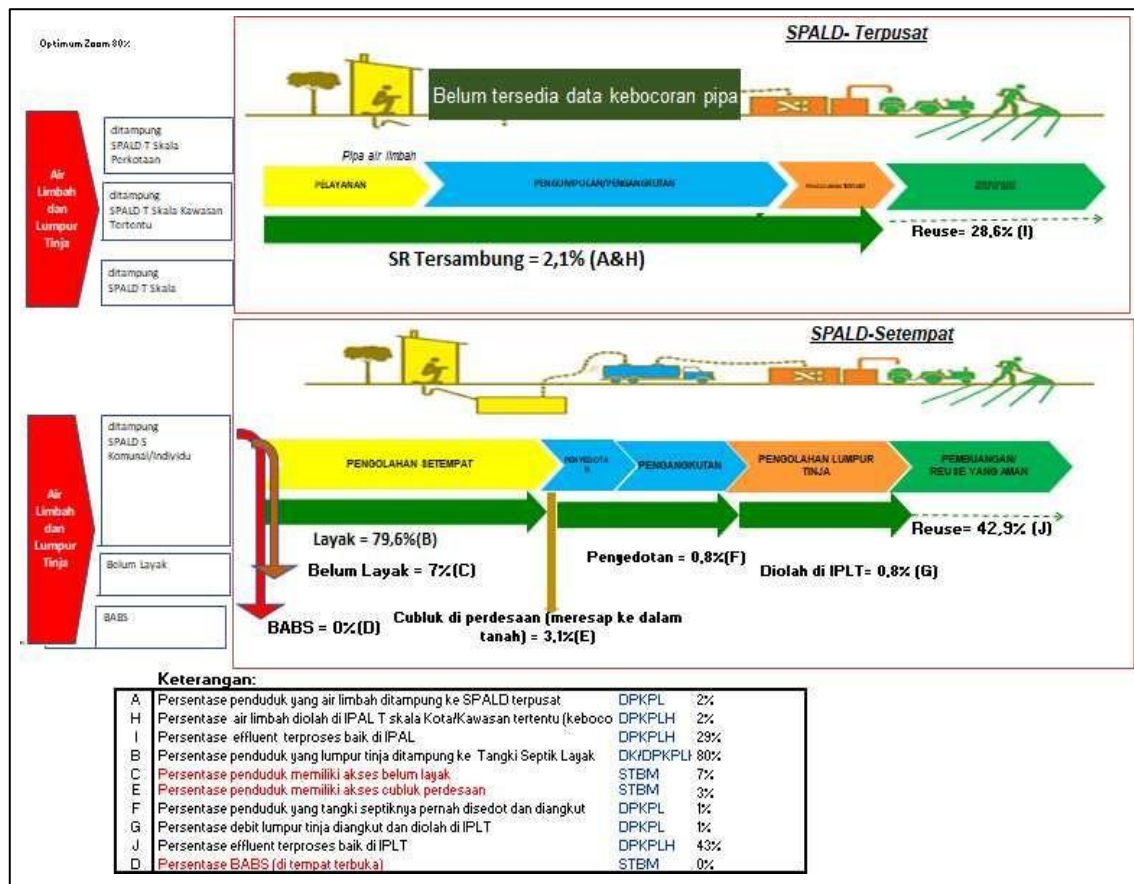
Optimum Zoom 80%

SPALD- Terpusat

Belum tersedia data kebocoran pipa

Air Limbah dan Lumpur Tinja

ditampung SPALD T Skala Perkotaan

ditampung SPALD T Skala Kawasan Tertentu

ditampung SPALD T Skala

Pipa air limbah

PELAYANAN

PENGUMPULAN/PENGANGKUTAN

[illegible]

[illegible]

Reuse= 28,6% (I)

SR Tersambung = 2,1% (A&H)

SPALD-Setempat

Air Limbah dan Lumpur Tinja

ditampung SPALD S Komunal/Individu

Belum Layak

BABS

PENGOLAHAN SETEMPAT

PENYEDOTAN

PENGANGKUTAN

PENGOLAHAN LUMPUR TINJA

PEMBUANGAN/ REUSE YANG AMAN

Layak = 79,6%(B)

Reuse= 42,9% (J)

Belum Layak = 7%(C)

Pengedotan = 0,8%(F)

Diolah di IPLT= 0,8% (G)

BABS = 0%(D)

Cubluk di perdesaan (meresap ke dalam tanah) = 3,1%(E)

Keterangan:

| | | | |
|---|---|---|---|
| A | Persentase penduduk yang air limbah ditampung ke SPALD terpusat | DPKPL | 2% |
| H | Persentase air limbah diolah di IPAL T skala Kota/Kawasan tertentu (keboco | DPKPLH | 2% |
| I | Persentase effluent terproses baik di IPAL | DPKPLH | 29% |
| B | Persentase penduduk yang lumpur tinja ditampung ke Tangki Septik Layak | DK/DPKPLI | 80% |
| C | Persentase penduduk memiliki akses belum layak | STBM | 7% |
| E | Persentase penduduk memiliki akses cubluk perdesaan | STBM | 3% |
| F | Persentase penduduk yang tangki septiknya pernah disedot dan diangkut | DPKPL | 1% |
| G | Persentase debit lumpur tinja diangkut dan diolah di IPLT | DPKPL | 1% |
| J | Persentase effluent terproses baik di IPLT | DPKPLH | 43% |
| D | Persentase BABS (di tempat terbuka) | STBM | 0% |